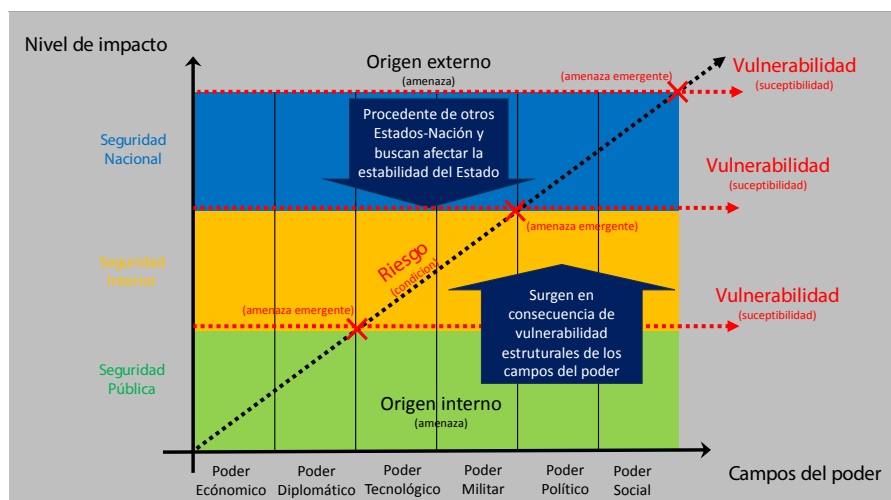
Nivel de impacto

Origen externo
(amenaza)

(amenaza emergente)

Vulnerabilidad
(suceptibilidad)

Seguridad Nacional

Procedente de otros Estados-Nación y buscan afectar la estabilidad del Estado

Vulnerabilidad
(suceptibilidad)

(amenaza emergente)

Seguridad Interior

Riesgo
(condición)

Surgen en consecuencia de vulnerabilidad estruturales de los campos del poder

Vulnerabilidad
(suceptibilidad)

(amenaza emergente)

Seguridad Pública

Origen interno
(amenaza)

Poder Económico

Poder Diplomático

Poder Tecnológico

Poder Militar

Poder Político

Poder Social

Campos del poder